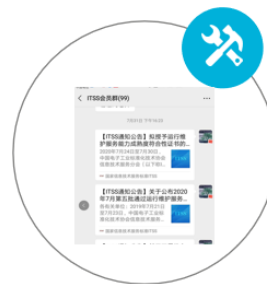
ITSS会员群(99)

2020年7月 下午16:29

【ITSS通知公告】拟授予运行维护服务能力成熟度符合性证书的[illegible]

2020年7月24日至7月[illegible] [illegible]中国电子工业标准化技术协会信息技术服务分会（以下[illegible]

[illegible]

【ITSS通知公告】关于公布2020年7月第五批通过运行维护服务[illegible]

发布时间：2019年7月21日 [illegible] 中国电子工业标准化技术协会信息技术服务分会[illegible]

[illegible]

【ITSS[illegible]